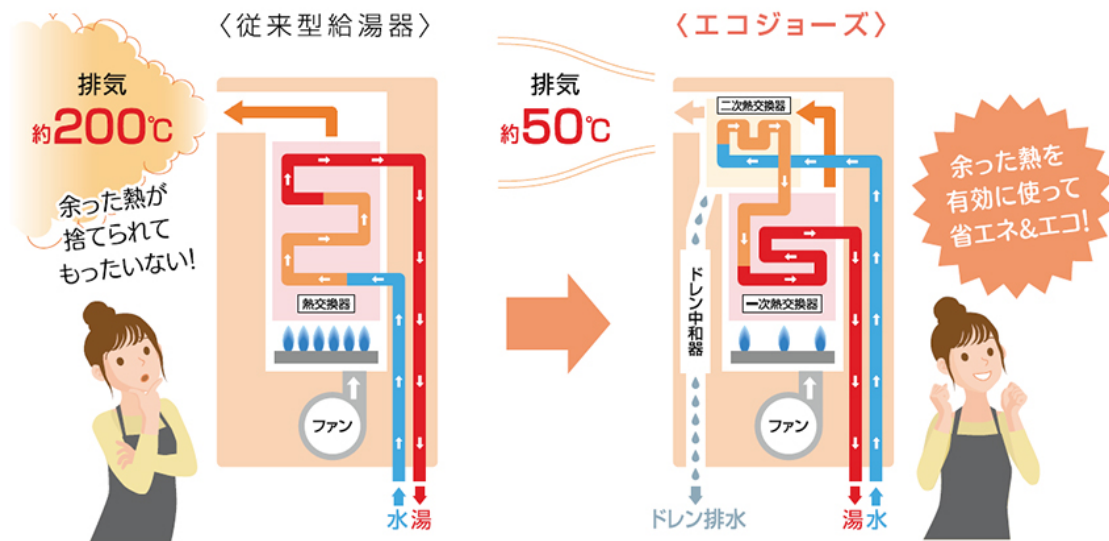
〈従来型給湯器〉

排気
約200℃

余った熱が捨てられてもったいない!

熱交換器

ファン

水 湯

排気
約50℃

〈エコジョーズ〉

二次熱交換器

ドレン中和器

一次熱交換器

ファン

ドレン排水

湯 水

余った熱を有効に使って省エネ&エコ!